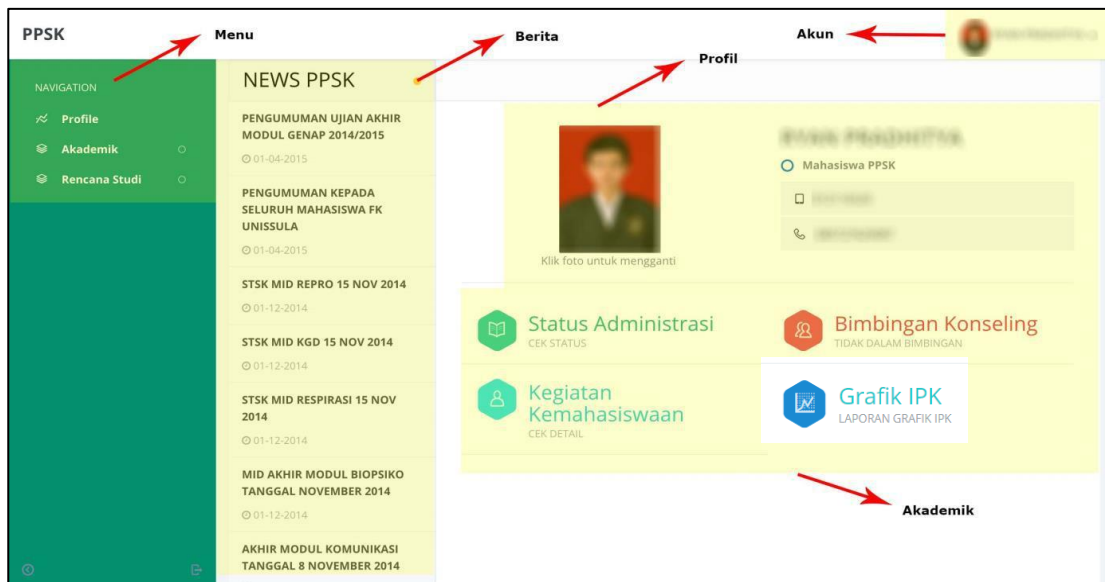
PPSK

Menu

Berita

Akun

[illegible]

NAVIGATION

Profile

Akademik

Rencana Studi

NEWS PPSK

Profil

PENGUMUMAN UJIAN AKHIR MODUL GENAP 2014/2015

01-04-2015

PENGUMUMAN KEPADA SELURUH MAHASISWA FK UNISSULA

01-04-2015

STSK MID REPRO 15 NOV 2014

01-12-2014

STSK MID KGD 15 NOV 2014

01-12-2014

STSK MID RESPIRASI 15 NOV 2014

01-12-2014

MID AKHIR MODUL BIOPSIKO TANGGAL NOVEMBER 2014

01-12-2014

AKHIR MODUL KOMUNIKASI TANGGAL 8 NOVEMBER 2014

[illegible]

Mahasiswa PPSK

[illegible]

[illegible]

Klik foto untuk mengganti

Status Administrasi
CEK STATUS

Bimbingan Konseling
TIDAK DALAM BIMBINGAN

Kegiatan Kemahasiswaan
CEK DETAIL

Grafik IPK
LAPORAN GRAFIK IPK

Akademik